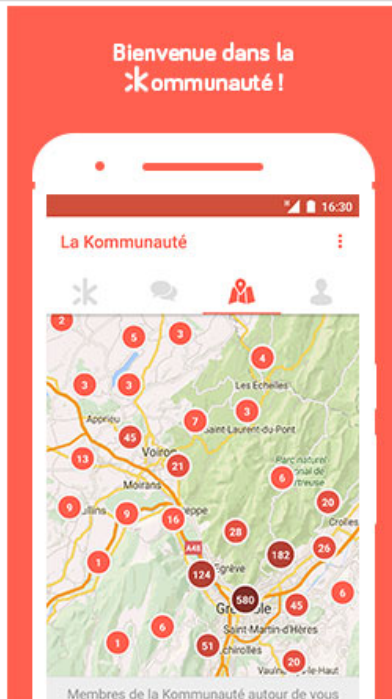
Bienvenue dans la Kommunauté !

16:30

La Kommunauté

2
5
3
3
3
4
Les Echelles
Apprieu
3
45
7
3
Saint-Laurent-du-Pont
Voiron
13
21
Parc naturel
Moirans
6
9
9
16
20
Crolles
A48
28
1
182
26
124
580
Gre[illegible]le
45
6
Saint-Martin-d'Hères
6
1
51
20

Membres de la Kommunauté autour de vous